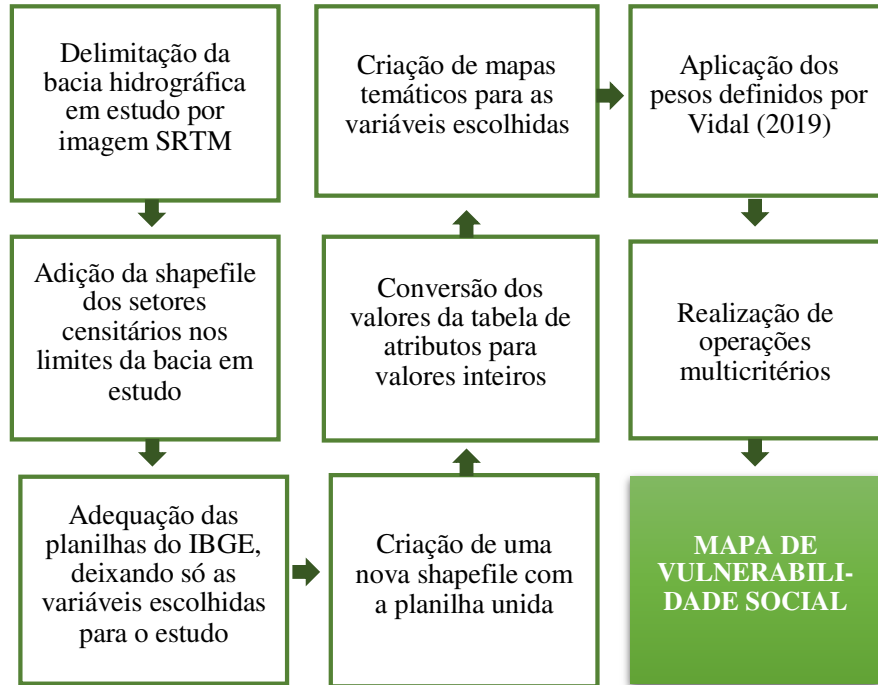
Delimitação da bacia hidrográfica em estudo por imagem SRTM

Adição da shapefile dos setores censitários nos limites da bacia em estudo

Adequação das planilhas do IBGE, deixando só as variáveis escolhidas para o estudo

Criação de uma nova shapefile com a planilha unida

Conversão dos valores da tabela de atributos para valores inteiros

Criação de mapas temáticos para as variáveis escolhidas

Aplicação dos pesos definidos por Vidal (2019)

Realização de operações multicritérios

MAPA DE VULNERABILIDADE SOCIAL